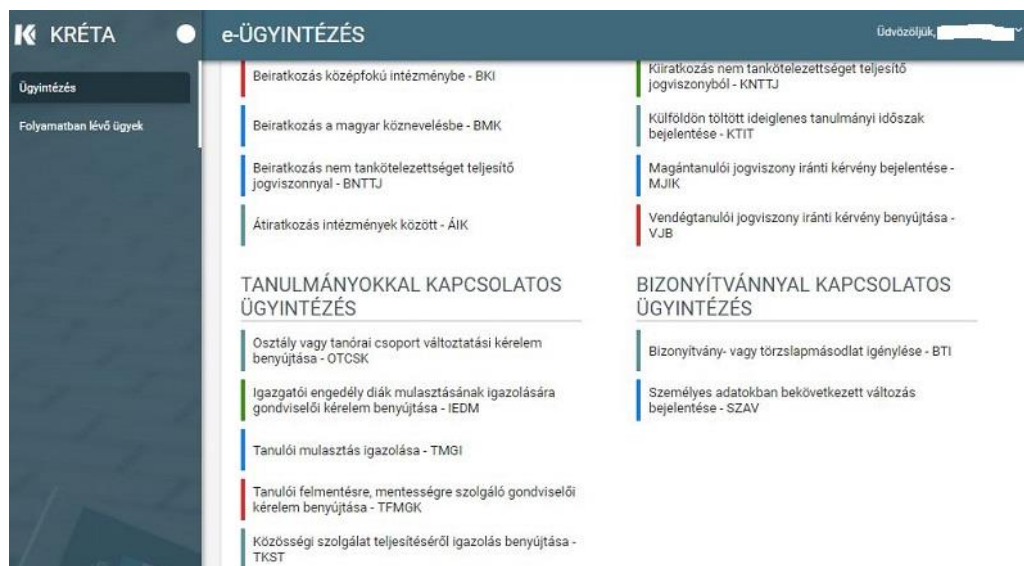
KRÉTA

e-ÜGYINTÉZÉS

Üdvözöljük, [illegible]

Ügyintézés

Folyamatban lévő ügyek

Beiratkozás középfokú intézménybe - BKI

Beiratkozás a magyar köznevelésbe - BMK

Beiratkozás nem tankötelezettséget teljesítő jogviszonnyal - BNTTJ

Átiratkozás intézmények között - ÁIK

Kiiratkozás nem tankötelezettséget teljesítő jogviszonyból - KNTTJ

Külföldön töltött ideiglenes tanulmányi időszak bejelentése - KTIT

Magántanulói jogviszony iránti kérvény bejelentése - MJIK

Vendégtanulói jogviszony iránti kérvény benyújtása - VJB

TANULMÁNYOKKAL KAPCSOLATOS ÜGYINTÉZÉS

Osztály vagy tanórai csoport változtatási kérelem benyújtása - OTCSK

Igazgatói engedély diák mulasztásának igazolására gondviselői kérelem benyújtása - IEDM

Tanulói mulasztás igazolása - TMGI

Tanulói felmentésre, mentességre szolgáló gondviselői kérelem benyújtása - TFMGK

Közösségi szolgálat teljesítéséről igazolás benyújtása - TKST

BIZONYÍTVÁNNYAL KAPCSOLATOS ÜGYINTÉZÉS

Bizonyítvány- vagy törzslapmásodlat igénylése - BTI

Személyes adatokban bekövetkezett változás bejelentése - SZAV